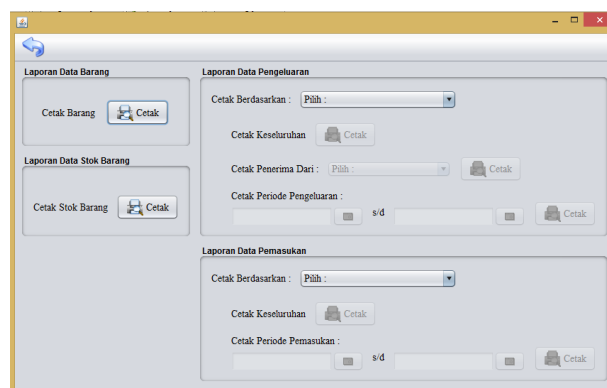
Laporan Data Barang

Cetak Barang Cetak

Laporan Data Stok Barang

Cetak Stok Barang Cetak

Laporan Data Pengeluaran

Cetak Berdasarkan : Pilih :

Cetak Keseluruhan Cetak

Cetak Penerima Dari : Pilih : Cetak

Cetak Periode Pengeluaran :

s/d Cetak

Laporan Data Pemasukan

Cetak Berdasarkan : Pilih :

Cetak Keseluruhan Cetak

Cetak Periode Pemasukan :

s/d Cetak